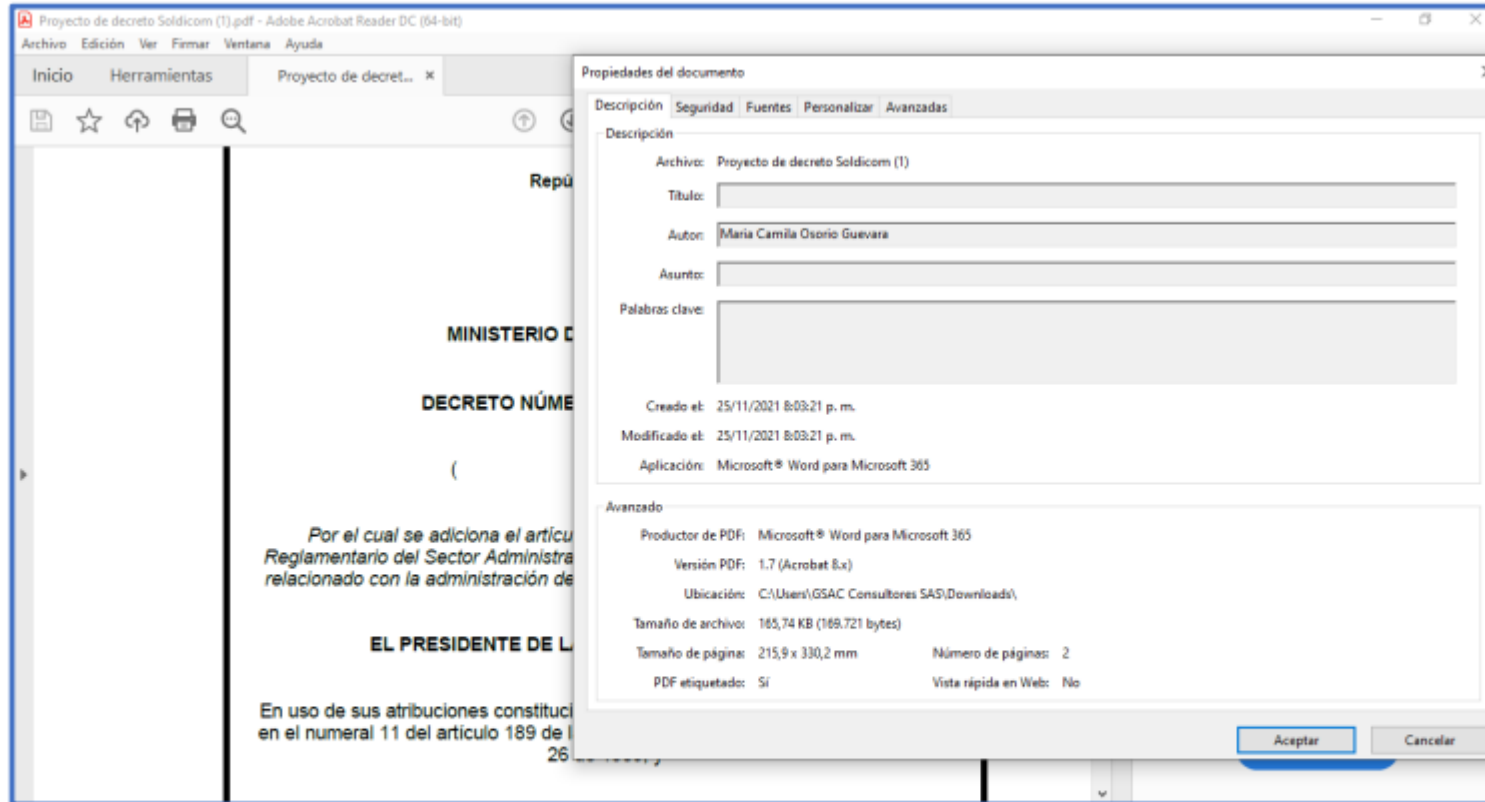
Proyecto de decreto Soldicom (1).pdf - Adobe Acrobat Reader DC (64-bit)

Archivo Edición Ver Firmar Ventana Ayuda

Inicio Herramientas Proyecto de decret... ×

Repú

MINISTERIO D

DECRETO NÚME

(

Por el cual se adiciona el artícu Reglamentario del Sector Administra relacionado con la administración de

EL PRESIDENTE DE L

En uso de sus atribuciones constituci en el numeral 11 del artículo 189 de l 26 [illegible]

Propiedades del documento

Descripción Seguridad Fuentes Personalizar Avanzadas

Descripción

Archivo: Proyecto de decreto Soldicom (1)

Título:

Autor: Maria Camila Osorio Guevara

Asunto:

Palabras clave:

Creado el: 25/11/2021 8:03:21 p. m.

Modificado el: 25/11/2021 8:03:21 p. m.

Aplicación: Microsoft® Word para Microsoft 365

Avanzado

Productor de PDF: Microsoft® Word para Microsoft 365

Versión PDF: 1.7 (Acrobat 8.x)

Ubicación: C:\Users\GSAC Consultores SAS\Downloads\

Tamaño de archivo: 165,74 KB (169.721 bytes)

Tamaño de página: 215,9 x 330,2 mm Número de páginas: 2

PDF etiquetado: Sí Vista rápida en Web: No

Aceptar Cancelar